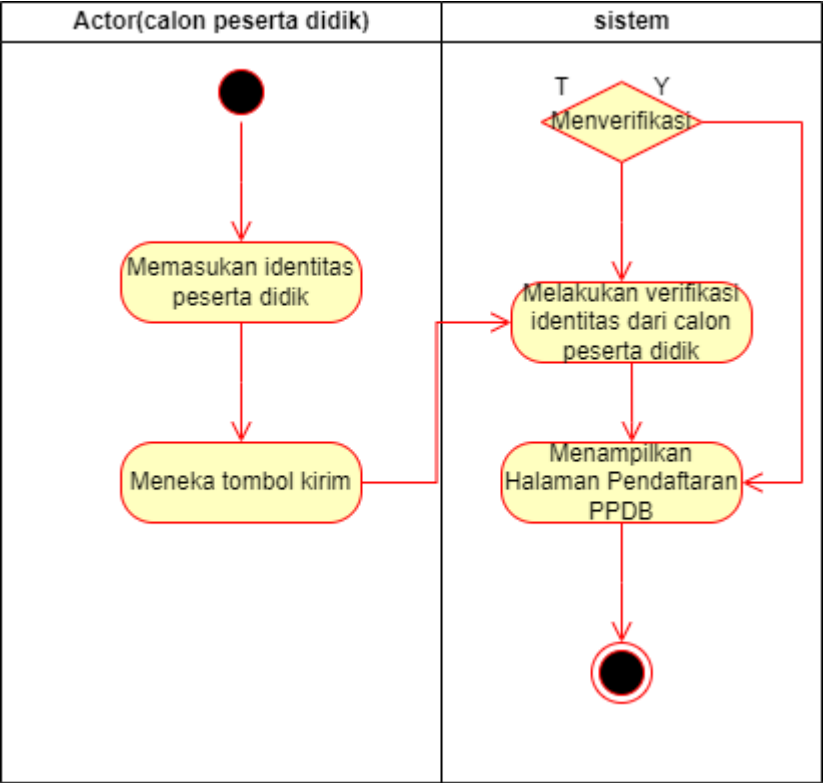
| Actor(calon peserta didik) | sistem |
|---|---|

Memasukan identitas peserta didik

Meneka tombol kirim

T

Y

Menverifikasi

Melakukan verifikasi identitas dari calon peserta didik

Menampilkan Halaman Pendaftaran PPDB